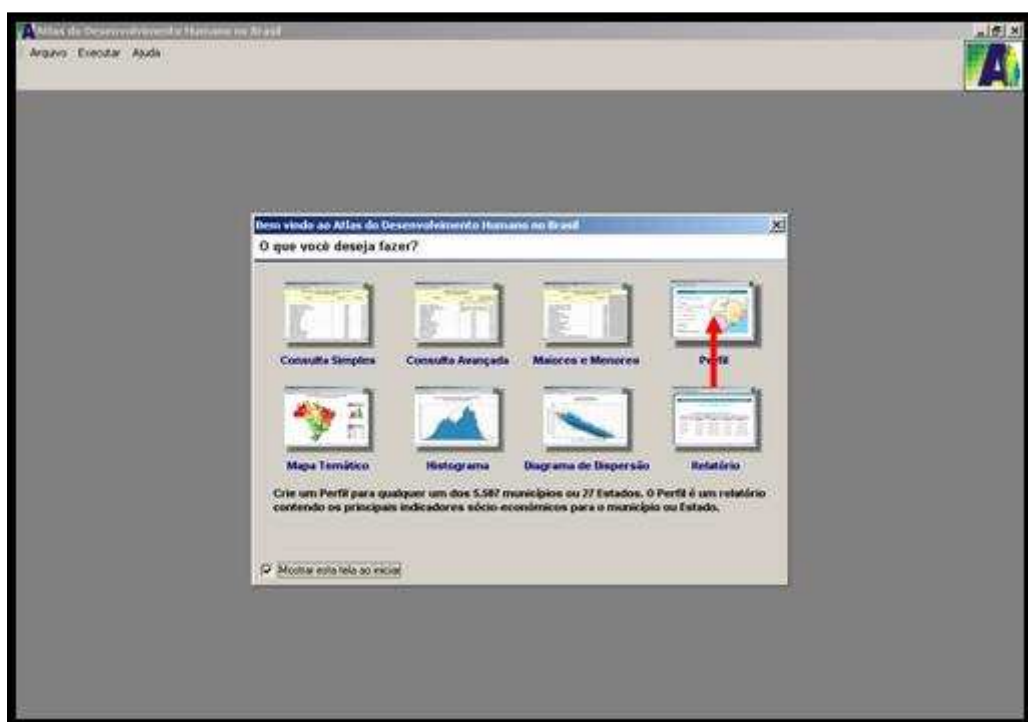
Atlas do Desenvolvimento Humano no Brasil

Arquivo Executar Ajuda

Bem vindo ao Atlas do Desenvolvimento Humano no Brasil

O que você deseja fazer?

Consulta Simples

Consulta Avançada

Maiores e Menores

Perfil

Mapa Temático

Histograma

Diagrama de Dispersão

Relatório

Crie um Perfil para qualquer um dos 5.507 municípios ou 27 Estados. O Perfil é um relatório contendo os principais indicadores sócio-econômicos para o município ou Estado.

Mostrar esta tela ao iniciar